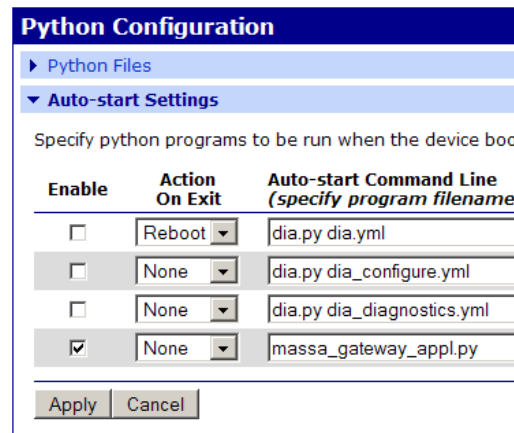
Python Configuration

Python Files

Auto-start Settings

Specify python programs to be run when the device boo

| Enable | Action On Exit | Auto-start Command Line *(specify program filenam* |
|---|---|---|
| ☐ | Reboot | dia.py dia.yml |
| ☐ | None | dia.py dia_configure.yml |
| ☐ | None | dia.py dia_diagnostics.yml |
| ☑ | None | massa_gateway_appl.py |

Apply Cancel